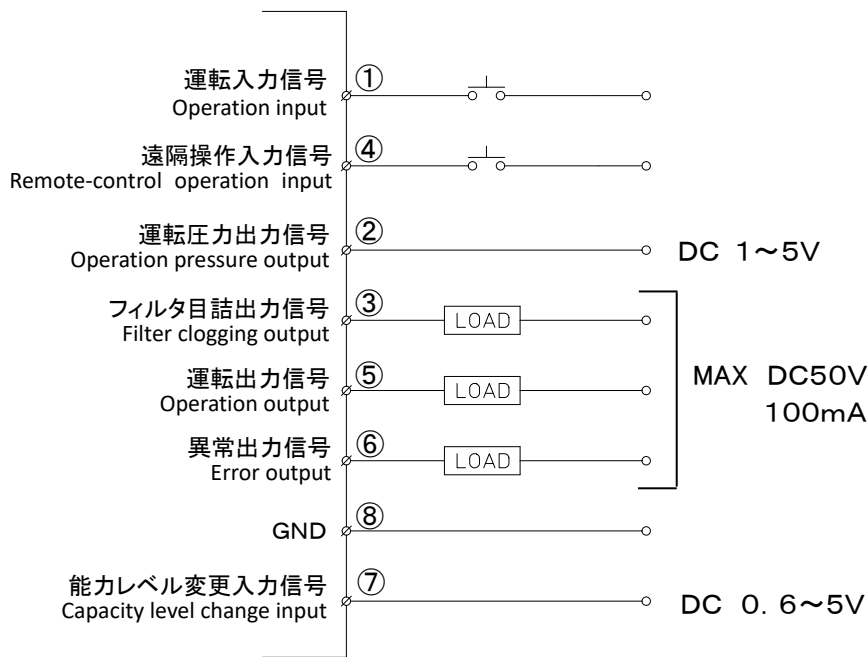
運転入力信号
Operation input
①

遠隔操作入力信号
Remote-control operation input
④

運転圧力出力信号
Operation pressure output
②
DC 1～5V

フィルタ目詰出力信号
Filter clogging output
③
LOAD

運転出力信号
Operation output
⑤
LOAD

異常出力信号
Error output
⑥
LOAD

MAX DC50V
100mA

GND
⑧

能力レベル変更入力信号
Capacity level change input
⑦
DC 0.6～5V